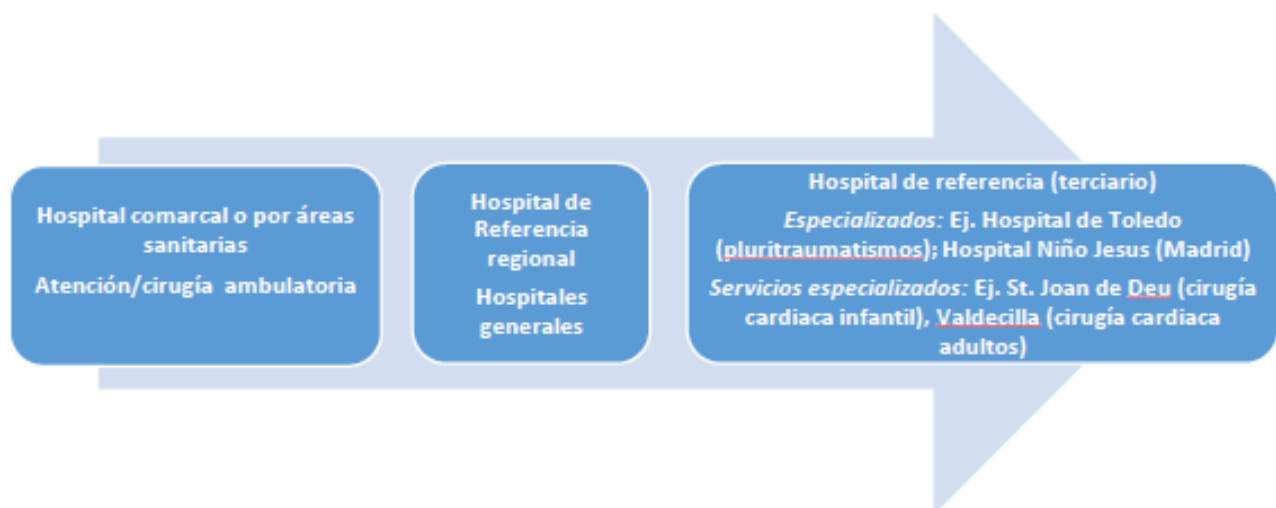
Hospital comarcal o por áreas sanitarias

Atención/cirugía ambulatoria

Hospital de Referencia regional

Hospitales generales

Hospital de referencia (terciario)

*Especializados:* Ej. Hospital de Toledo (pluritraumatismos); Hospital Niño Jesus (Madrid)

*Servicios especializados:* Ej. St. Joan de Deu (cirugía cardiaca infantil), Valdecilla (cirugía cardiaca adultos)